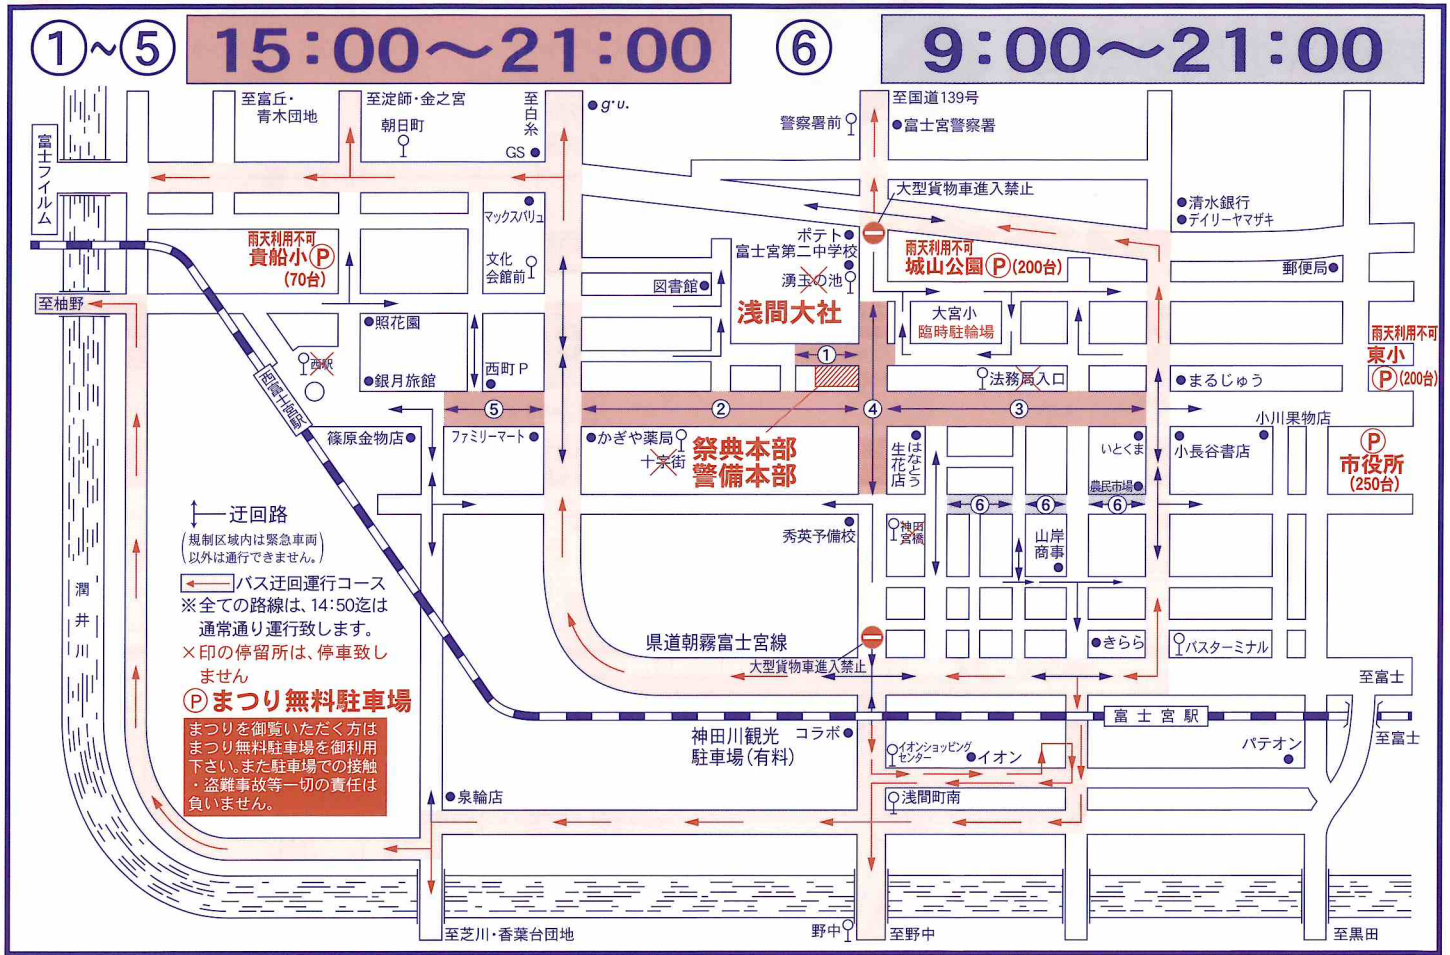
①～⑤ 15:00～21:00

⑥ 9:00～21:00

至富丘・青木団地

至淀師・金之宮

朝日町

至白糸

GS

g.u.

至国道139号

警察署前

富士宮警察署

大型貨物車進入禁止

清水銀行

デイリーヤマザキ

富士フイルム

雨天利用不可

貴船小P

(70台)

マックスバリュ

文化会館前

ポテト

富士宮第二中学校

湧玉の池

図書館

雨天利用不可

城山公園P(200台)

郵便局

至柚野

浅間大社

照花園

西町P

大宮小臨時駐輪場

雨天利用不可

東小

P(200台)

西駅

銀月旅館

①

法務局入口

まるじゅう

西富士宮駅

⑤

②

④

③

小川果物店

篠原金物店

ファミリーマート

かぎや薬局

十字街

祭典本部

警備本部

生はな花とう店

いとくま

小長谷書店

P

市役所

(250台)

農民市場

⑥ ⑥ ⑥

迂回路

(規制区域内は緊急車両以外は通行できません。)

秀英予備校

神田宮橋

山岸商事

バス迂回運行コース

※全ての路線は、14:50迄は通常通り運行致します。

×印の停留所は、停車致しません

潤井川

Pまつり無料駐車場

まつりを御覧いただく方はまつり無料駐車場を御利用下さい。また駐車場での接触・盗難事故等一切の責任は負いません。

県道朝霧富士宮線

大型貨物車進入禁止

きらら

バスターミナル

至富士

富士宮駅

至富士

神田川観光駐車場(有料)

コラボ

イオンショッピングセンター

イオン

パテオン

泉輪店

浅間町南

至芝川・香葉台団地

野中

至野中

至黒田